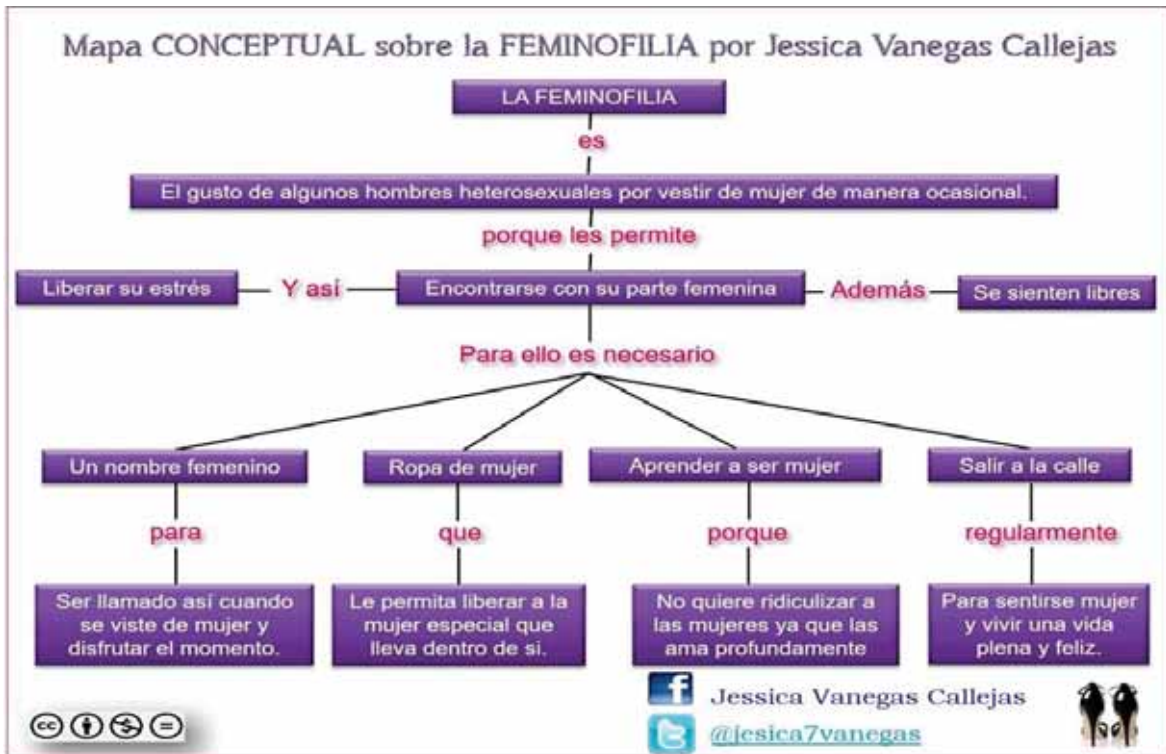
Mapa CONCEPTUAL sobre la FEMINOFILIA por Jessica Vanegas Callejas

LA FEMINOFILIA

es

El gusto de algunos hombres heterosexuales por vestir de mujer de manera ocasional.

porque les permite

Liberar su estrés

Y así

Encontrarse con su parte femenina

Además

Se sienten libres

Para ello es necesario

Un nombre femenino

para

Ser llamado así cuando se viste de mujer y disfrutar el momento.

Ropa de mujer

que

Le permita liberar a la mujer especial que lleva dentro de si.

Aprender a ser mujer

porque

No quiere ridiculizar a las mujeres ya que las ama profundamente

Salir a la calle

regularmente

Para sentirse mujer y vivir una vida plena y feliz.

Jessica Vanegas Callejas

@jesica7vanegas